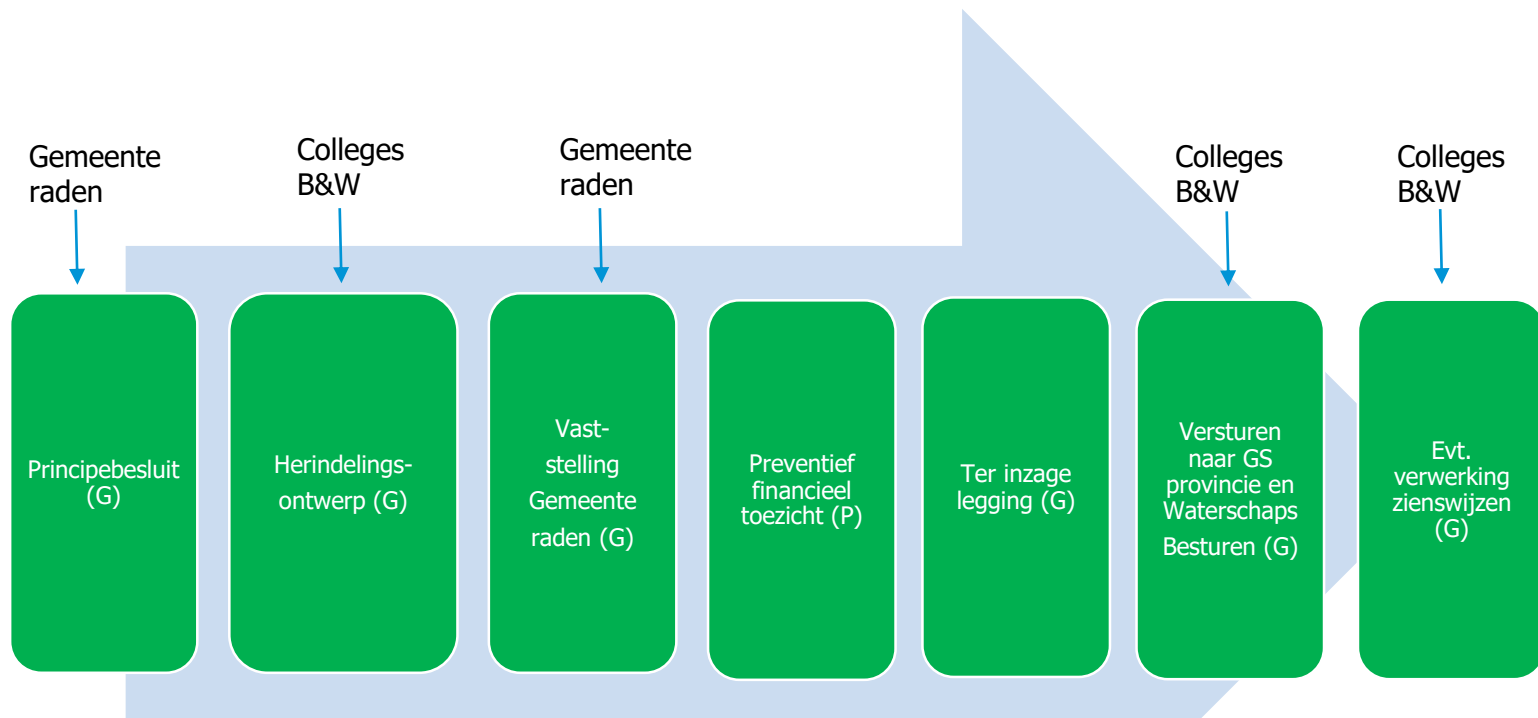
Gemeente raden

Principebesluit (G)

Colleges B&W

Herindelingsontwerp (G)

Gemeente raden

Vaststelling Gemeente raden (G)

Preventief financieel toezicht (P)

Ter inzage legging (G)

Colleges B&W

Versturen naar GS provincie en Waterschaps Besturen (G)

Colleges B&W

Evt. verwerking zienswijzen (G)